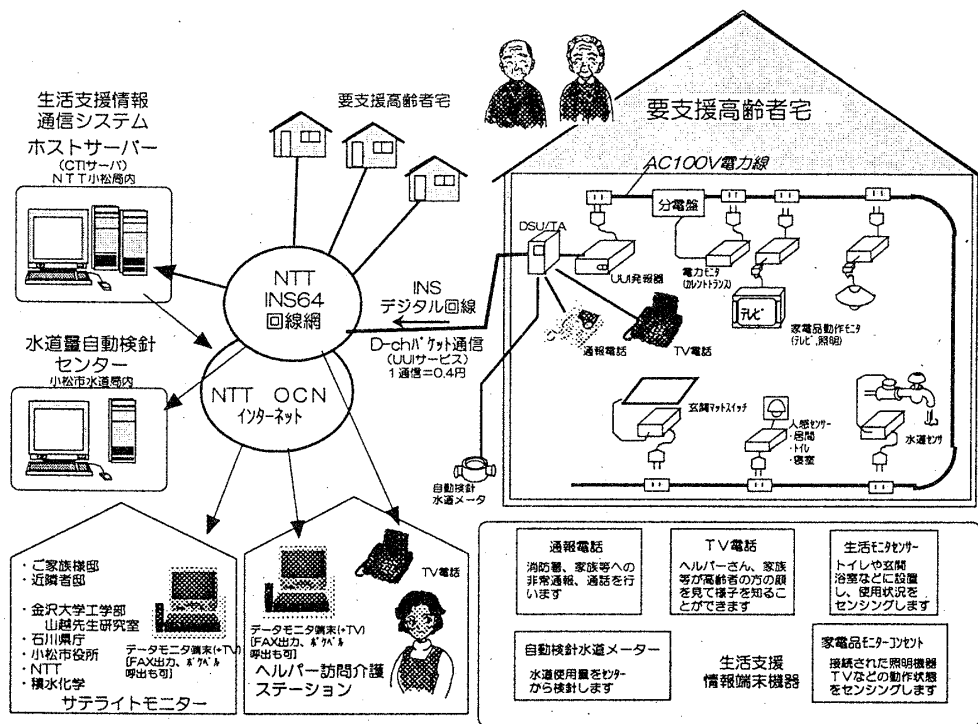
生活支援情報通信システム
ホストサーバー
(CTIサーバ)
NTT小松局内

要支援高齢者宅

要支援高齢者宅

AC100V電力線

NTT
INS64
回線網

INS
デジタル回線

D-chパケット通信
(UUIサービス)
1通信=0.4円

水道量自動検針センター
小松市水道局内

NTT OCN
インターネット

DSU/TA
分電盤
UUI発報器
電力モニタ
(カレントトランス)
テレビ
家電品動作モニタ
(テレビ,照明)
通報電話
TV電話
玄関マットスイッチ
人感センサー
・居間
・トイレ
・寝室
水道センサ
自動検針
水道メータ

・ご家族様邸
・近隣者邸
・金沢大学工学部
山越先生研究室
・石川県庁
・小松市役所
・NTT
・積水化学
データモニタ端末(+TV)
[FAX出力、ボイベル呼出も可]
サテライトモニター

TV電話
データモニタ端末(+TV)
[FAX出力、ボイベル呼出も可]
ヘルパー訪問介護ステーション

通報電話
消防署、家族等への非常通報、通話を行います

TV電話
ヘルパーさん、家族等が高齢者の方の顔を見て様子を知ることができます

生活モニタセンサー
トイレや玄関浴室などに設置し、使用状況をセンシングします

自動検針水道メーター
水道使用量をセンターから検針します

生活支援
情報端末機器

家電品モニターコンセント
接続された照明機器TVなどの動作状態をセンシングします